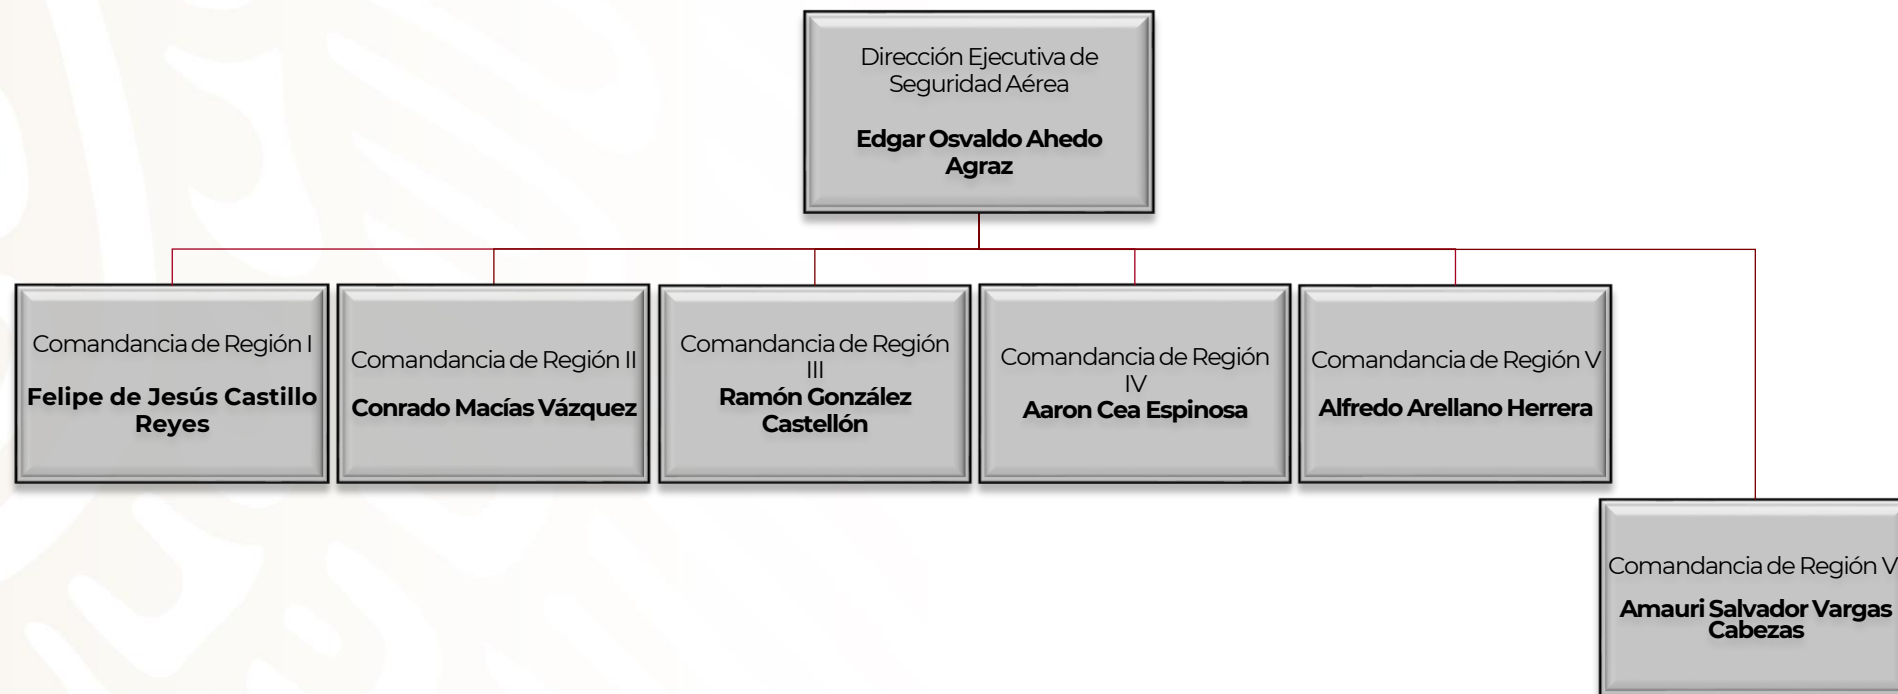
Dirección Ejecutiva de Seguridad Aérea

**Edgar Osvaldo Ahedo Agraz**

Comandancia de Región I

**Felipe de Jesús Castillo Reyes**

Comandancia de Región II

**Conrado Macías Vázquez**

Comandancia de Región III

**Ramón González Castellón**

Comandancia de Región IV

**Aaron Cea Espinosa**

Comandancia de Región V

**Alfredo Arellano Herrera**

Comandancia de Región V

**Amauri Salvador Vargas Cabezas**